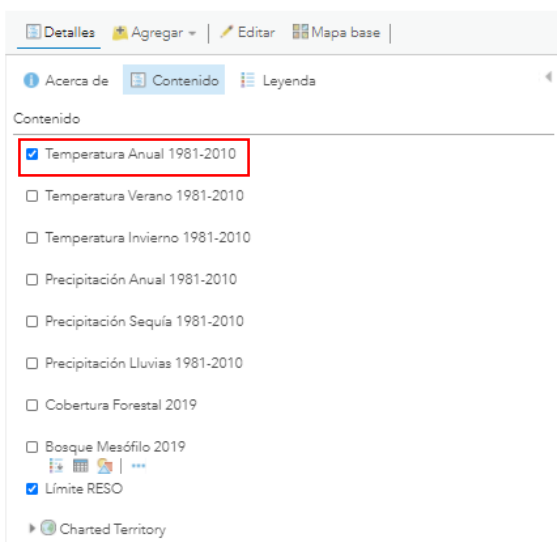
Detalles | Agregar | Editar | Mapa base

Acerca de | Contenido | Leyenda

Contenido

Temperatura Anual 1981-2010

Temperatura Verano 1981-2010

Temperatura Invierno 1981-2010

Precipitación Anual 1981-2010

Precipitación Sequía 1981-2010

Precipitación Lluvias 1981-2010

Cobertura Forestal 2019

Bosque Mesófilo 2019

Límite RESO

Charted Territory